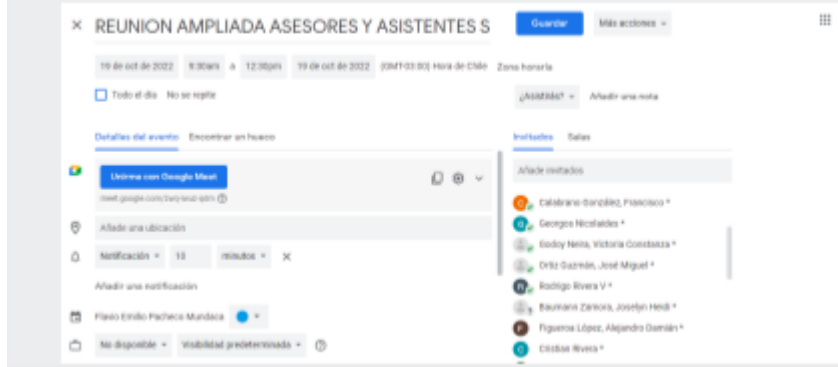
× REUNION AMPLIADA ASESORES Y ASISTENTES S

Guardar

Más acciones

19 de oct de 2022 9:30am a 12:30pm 19 de oct de 2022 (GMT-03:00) Hora de Chile Zona horaria

Todo el día No se repite

¿Asistirás? Añadir una nota

Detalles del evento Encontrar un hueco

Invitados Salas

Únirme con Google Meet

meet.google.com/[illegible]

Añade invitados

Añade una ubicación

Notificación 10 minutos ×

Añadir una notificación

Flavio Emilio Pacheco Mundaca

No disponible Visibilidad predeterminada

Calabrano González, Francisco *

Georgios Nicolaides *

Godoy Neira, Victoria Constanza *

Ortiz Guzmán, José Miguel *

Rodrigo Rivera V *

Baumann Zamora, Joselyn Heidi *

Figueroa López, Alejandro Damián *

Cristian Rivera *